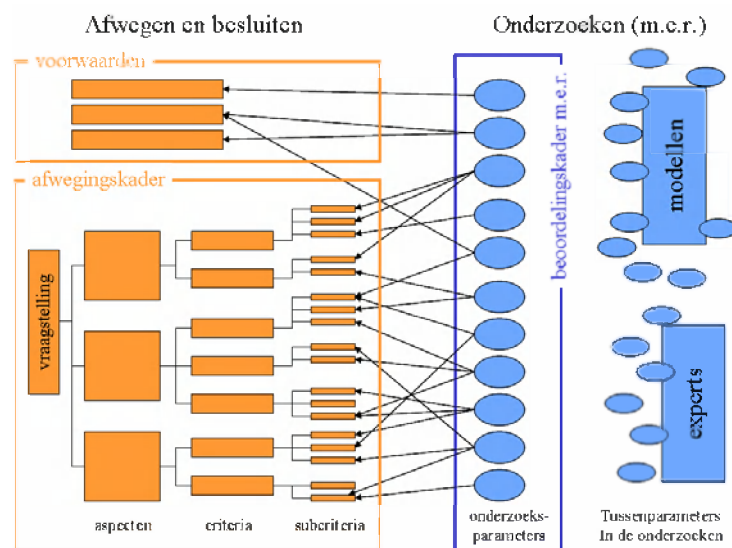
Afwegen en besluiten

Onderzoeken (m.e.r.)

voorwaarden

afwegingskader

vraagstelling

aspecten

criteria

subcriteria

beoordelingskader m.e.r.

onderzoeks-parameters

modellen

experts

Tussenparameters in de onderzoeken